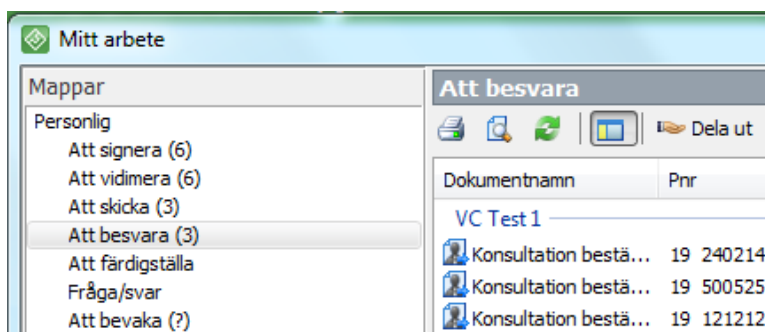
Mitt arbete

Mappar

Personlig
Att signera (6)
Att vidimera (6)
Att skicka (3)
Att besvara (3)
Att färdigställa
Fråga/svar
Att bevaka (?)

Att besvara

Dela ut

| Dokumentnamn | Pnr |
|---|---|
| VC Test 1 | |
| Konsultation bestä... | 19 240214 |
| Konsultation bestä... | 19 500525 |
| Konsultation bestä... | 19 121212 |